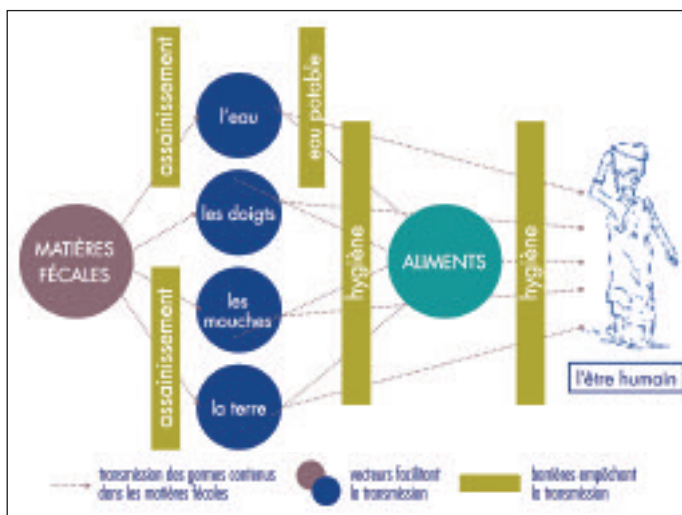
assainissement

eau potable

l'eau

MATIÈRES FÉCALES

les doigts

hygiène

ALIMENTS

hygiène

les mouches

assainissement

la terre

l'être humain

transmission des germes contenus dans les matières fécales

vecteurs facilitant la transmission

barrières empêchant la transmission